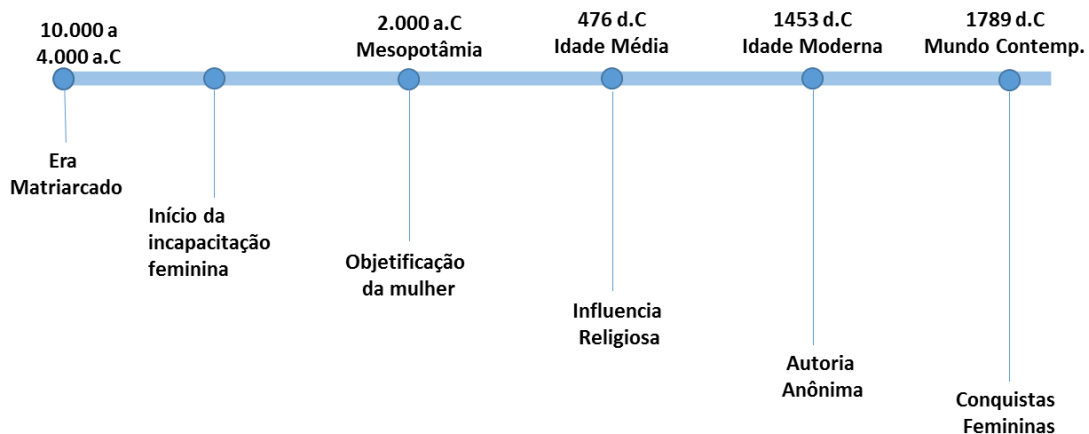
10.000 a 4.000 a.C

2.000 a.C Mesopotâmia

476 d.C Idade Média

1453 d.C Idade Moderna

1789 d.C Mundo Contemp.

Era Matriarcado

Início da incapacitação feminina

Objetificação da mulher

Influencia Religiosa

Autoria Anônima

Conquistas Femininas